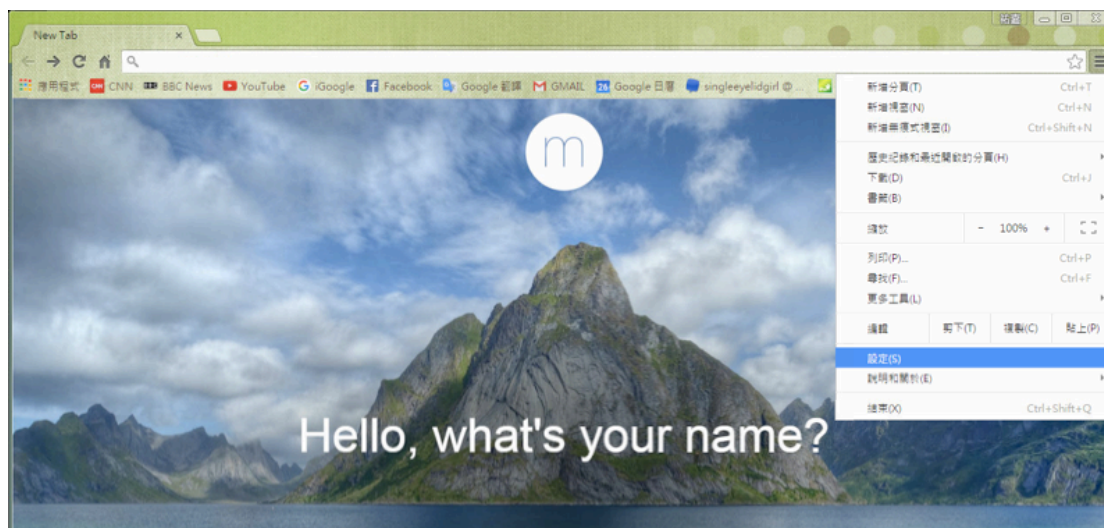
結富

New Tab ×

應用程式 CNN BBC News YouTube iGoogle Facebook Google 翻譯 GMAIL Google 日曆 singleeyelidgirl @ ...

m

Hello, what's your name?

新增分頁(T) Ctrl+T
新增視窗(N) Ctrl+N
新增無痕式視窗(I) Ctrl+Shift+N
歷史紀錄和最近開啟的分頁(H)
下載(D) Ctrl+J
書籤(B)
縮放 - 100% +
列印(P)... Ctrl+P
尋找(F)... Ctrl+F
更多工具(L)
編輯 剪下(T) 複製(C) 貼上(P)
設定(S)
說明和關於(E)
結束(X) Ctrl+Shift+Q